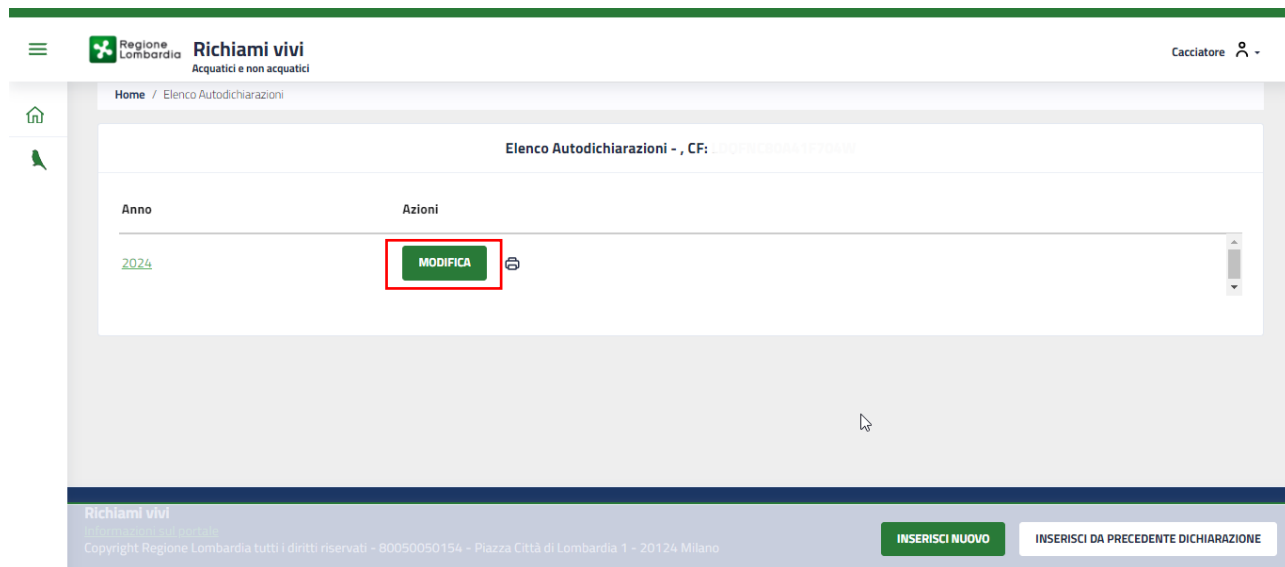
Regione Lombardia Richiami vivi
Acquatici e non acquatici

Cacciatore

Home / Elenco Autodichiarazioni

Elenco Autodichiarazioni - , CF: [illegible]

| Anno | Azioni |
|---|---|
| 2024 | MODIFICA |

Richiami vivi
Informazioni sul portale
Copyright Regione Lombardia tutti i diritti riservati - 80050050154 - Piazza Città di Lombardia 1 - 20124 Milano

INSERISCI NUOVO
INSERISCI DA PRECEDENTE DICHIARAZIONE